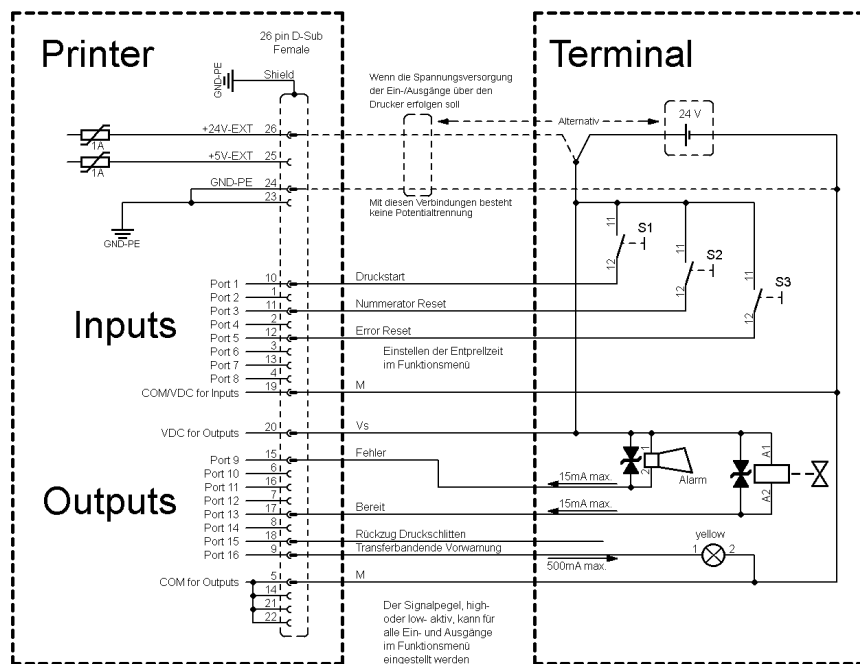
Printer

26 pin D-Sub Female

GND-PE

Shield

+24V-EXT 26

1A

+5V-EXT 25

1A

GND-PE 24

23

GND-PE

Wenn die Spannungsversorgung der Ein-/Ausgänge über den Drucker erfolgen soll

Alternativ

Mit diesen Verbindungen besteht keine Potentialtrennung

Terminal

24 V

11 S1 12

11 S2 12

11 S3 12

Port 1 10
Port 2 1
Port 3 11
Port 4 2
Port 5 12
Port 6 3
Port 7 13
Port 8 4
COM/VDC for Inputs 19

Inputs

Druckstart

Nummerator Reset

Error Reset

Einstellen der Entprellzeit im Funktionsmenü

M

VDC for Outputs 20

Vs

Port 9 15
Port 10 6
Port 11 16
Port 12 7
Port 13 17
Port 14 8
Port 15 18
Port 16 9

Outputs

Fehler

15mA max.

Alarm

1 2

A1 A2

15mA max.

Bereit

Rückzug Druckschlitten

Transferbandende Vorwarnung

yellow

1 2

500mA max.

COM for Outputs 5
14
21
22

M

Der Signalpegel, high- oder low- aktiv, kann für alle Ein- und Ausgänge im Funktionsmenü eingestellt werden